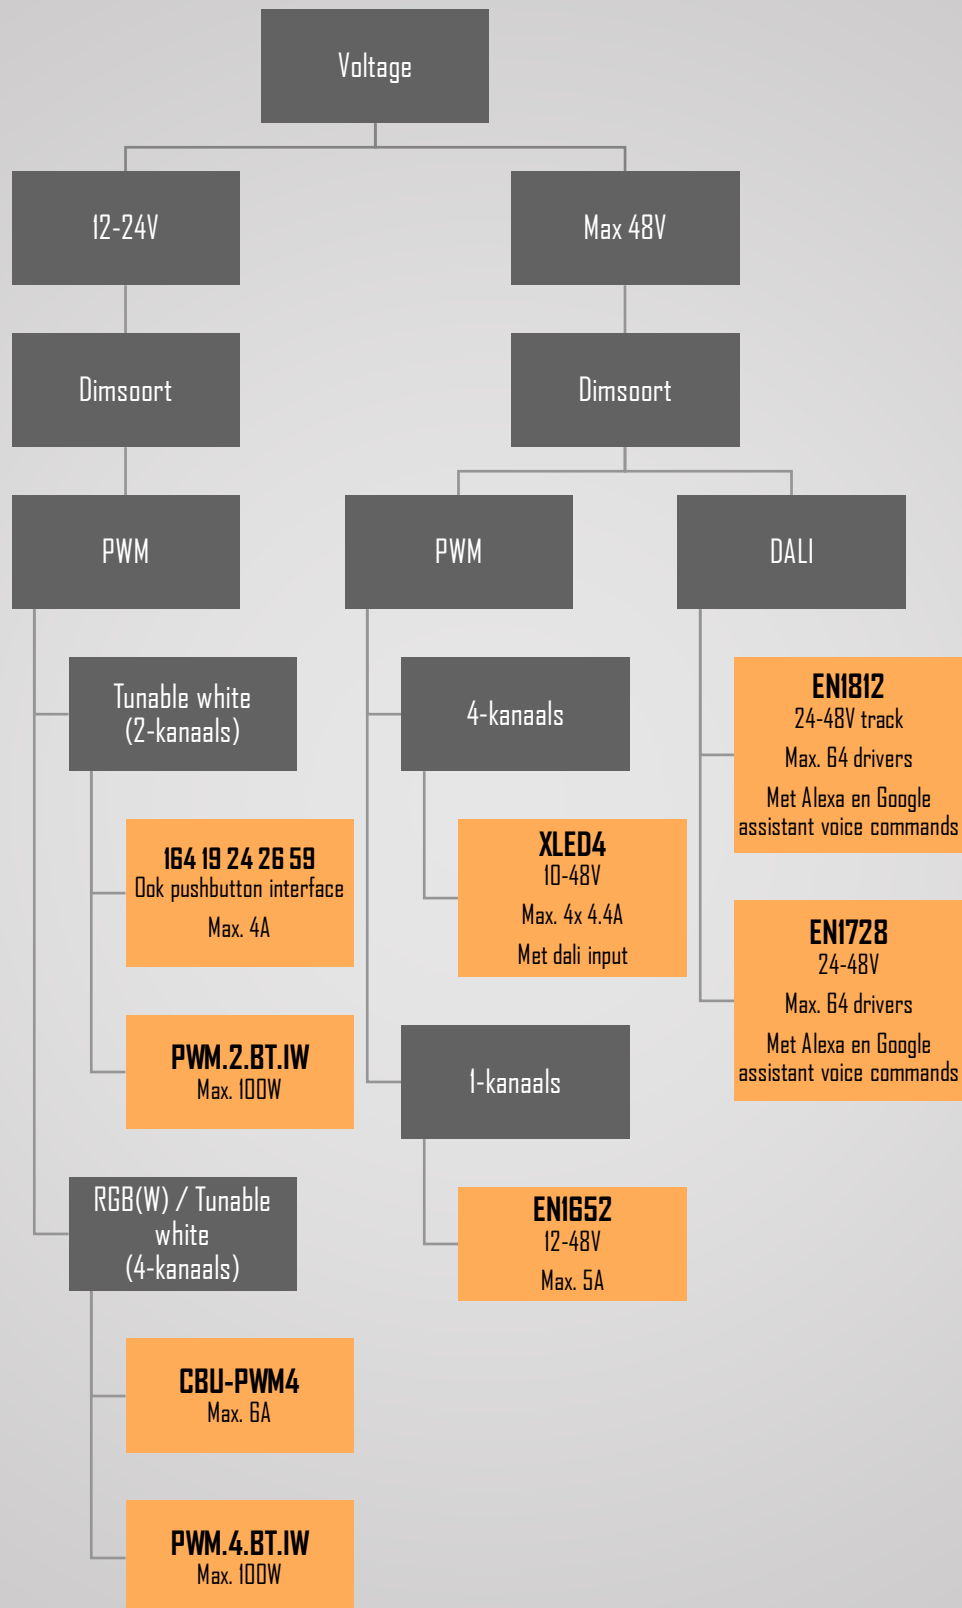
Voltage

12-24V

Max 48V

Dimsoort

Dimsoort

PWM

PWM

DALI

Tunable white (2-kanaals)

164 19 24 26 59
Ook pushbutton interface
Max. 4A

PWM.2.BT.IW
Max. 100W

RGB(W) / Tunable white (4-kanaals)

CBU-PWM4
Max. 6A

PWM.4.BT.IW
Max. 100W

4-kanaals

XLED4
10-48V
Max. 4x 4.4A
Met dali input

1-kanaals

EN1652
12-48V
Max. 5A

EN1812
24-48V track
Max. 64 drivers
Met Alexa en Google assistant voice commands

EN1728
24-48V
Max. 64 drivers
Met Alexa en Google assistant voice commands